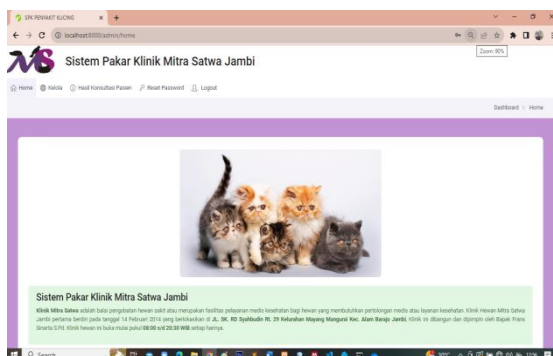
SPK PENYAKIT KUCING × +

localhost:8000/admin/home

Zoom: 90%

Sistem Pakar Klinik Mitra Satwa Jambi

Home Kelola Hasil Konsultasi Pasien Reset Password Logout

Dashboard > Home

Sistem Pakar Klinik Mitra Satwa Jambi

Klinik Mitra Satwa adalah balai pengobatan hewan sakit atau merupakan fasilitas pelayanan medis kesehatan bagi hewan yang membutuhkan pertolongan medis atau layanan kesehatan. Klinik Hewan Mitra Satwa Jambi pertama berdiri pada tanggal 14 Februari 2014 yang berlokasikan di JL. SK. RD Syahbudin Rt. 29 Kelurahan Mayang Mangurai Kec. Alam Barajo Jambi. Klinik ini dibangun dan dipimpin oleh Bapak Frans Sinarta S.Pd. Klinik hewan ini buka mulai pukul 08:00 s/d 20:30 WIB setiap harinya.

Search